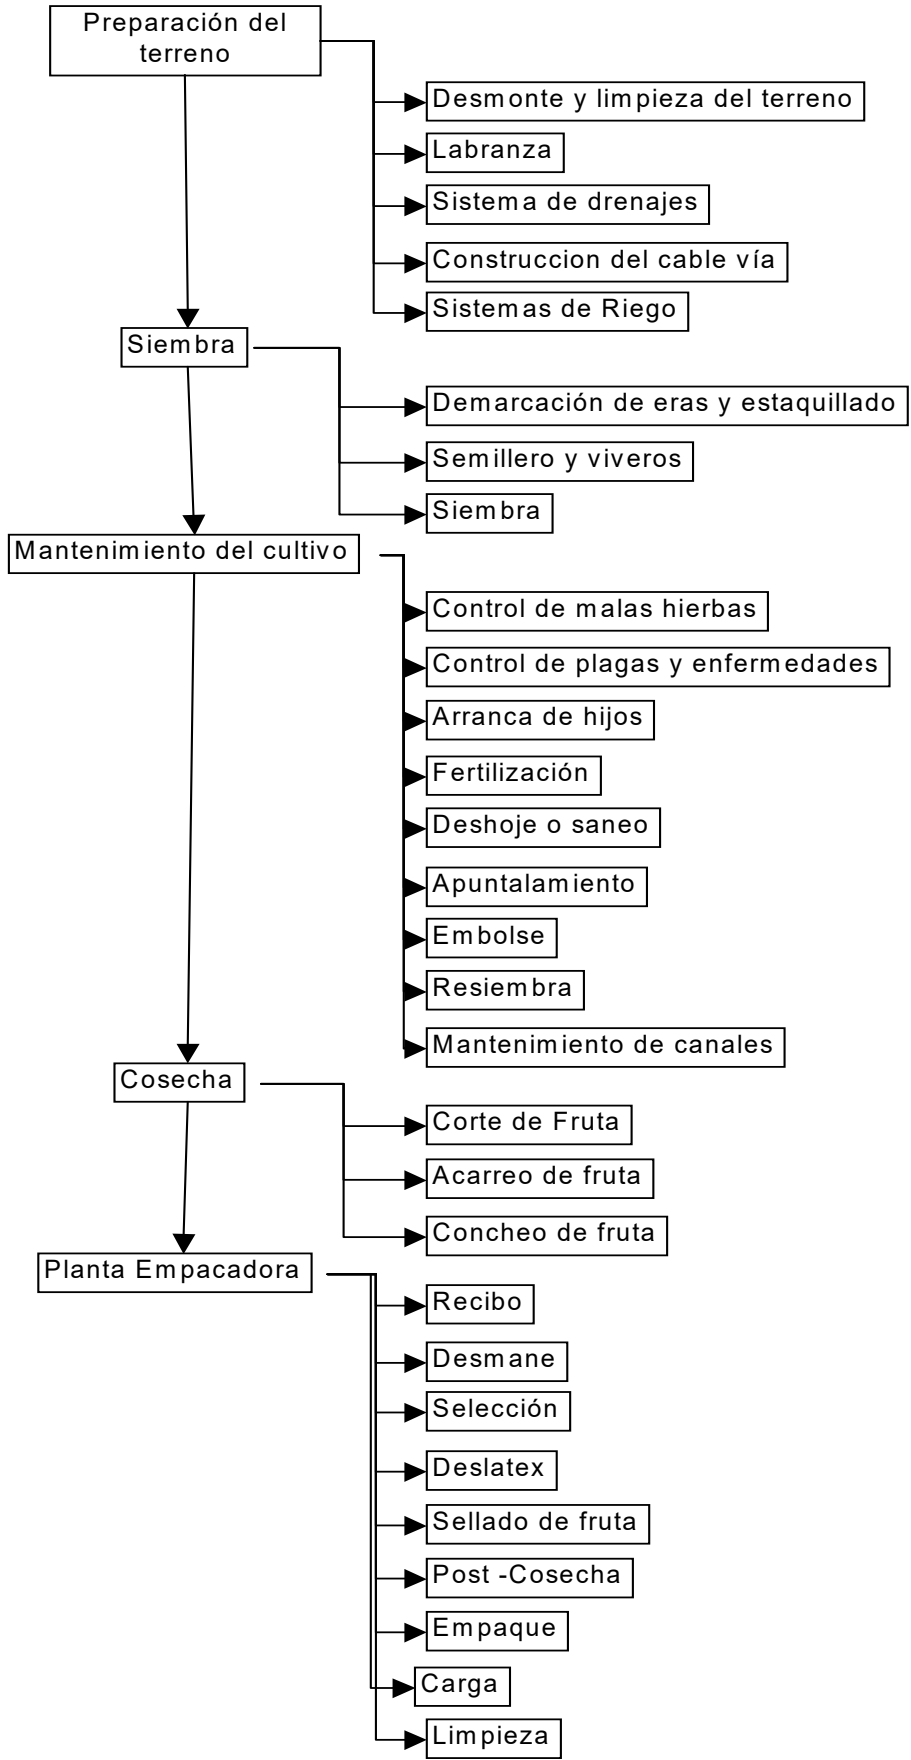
Preparación del terreno

Desmonte y limpieza del terreno
Labranza
Sistema de drenajes
Construccion del cable vía
Sistemas de Riego

Siembra

Demarcación de eras y estaquillado
Semillero y viveros
Siembra

Mantenimiento del cultivo

Control de malas hierbas
Control de plagas y enfermedades
Arranca de hijos
Fertilización
Deshoje o saneo
Apuntalamiento
Embolse
Resiembra
Mantenimiento de canales

Cosecha

Corte de Fruta
Acarreo de fruta
Concheo de fruta

Planta Empacadora

Recibo
Desmane
Selección
Deslatex
Sellado de fruta
Post -Cosecha
Empaque
Carga
Limpieza